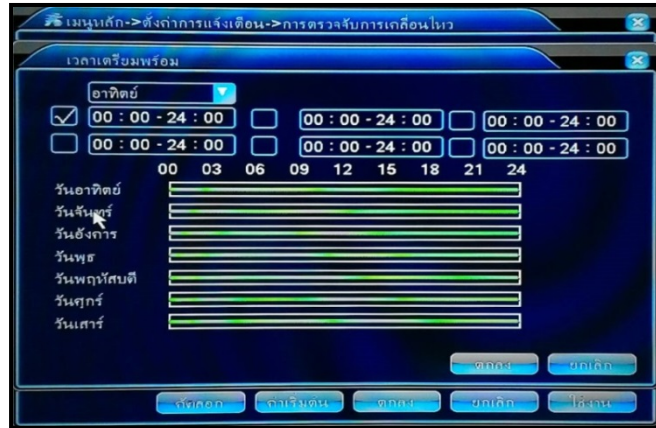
เมนูหลัก->ตั้งค่าการแจ้งเตือน->การตรวจจับการเคลื่อนไหว

เวลาเตรียมพร้อม

อาทิตย์

00 : 00 - 24 : 00
00 : 00 - 24 : 00
00 : 00 - 24 : 00
00 : 00 - 24 : 00
00 : 00 - 24 : 00
00 : 00 - 24 : 00

00 03 06 09 12 15 18 21 24

วันอาทิตย์
วันจันทร์
วันอังคาร
วันพุธ
วันพฤหัสบดี
วันศุกร์
วันเสาร์

ตกลง
ยกเลิก

คัดลอก
ค่าเริ่มต้น
ตกลง
ยกเลิก
ใช้งาน